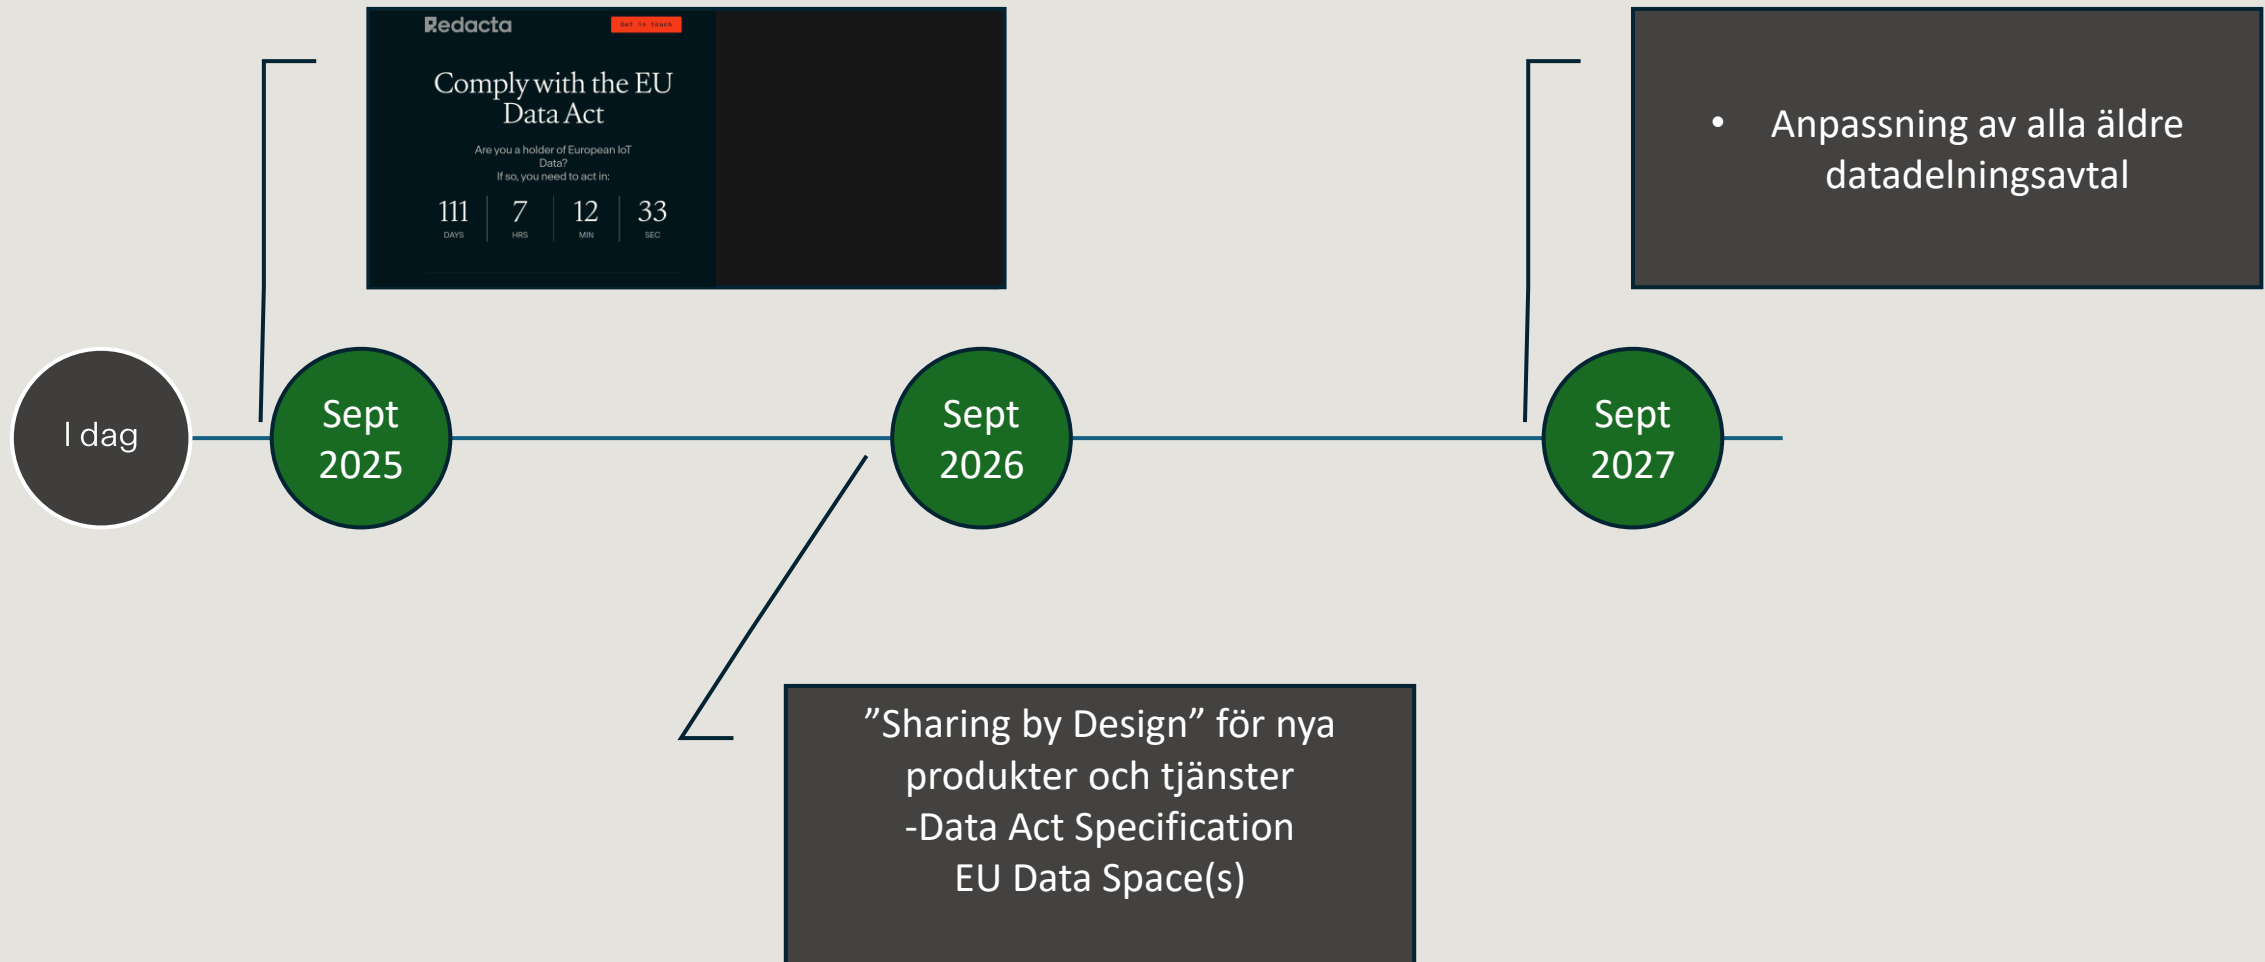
Redacta

Get in touch

Comply with the EU Data Act

Are you a holder of European IoT Data?
If so, you need to act in:

111 DAYS | 7 HRS | 12 MIN | 33 SEC

• Anpassning av alla äldre datadelningsavtal

I dag

Sept 2025

Sept 2026

Sept 2027

”Sharing by Design” för nya produkter och tjänster
-Data Act Specification
EU Data Space(s)